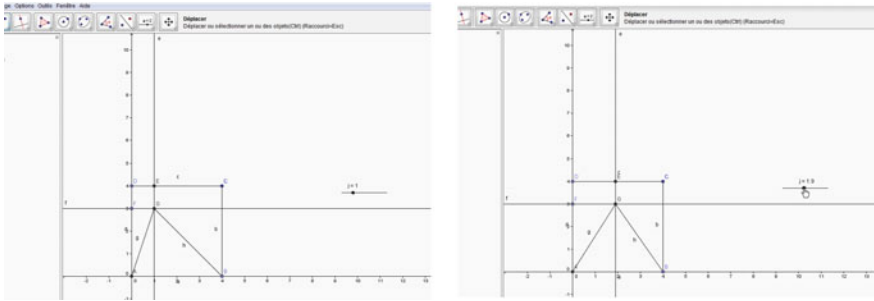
ge Options Outils Fenêtre Aide

Déplacer
Déplacer ou sélectionner un ou des objets(Ctrl) (Raccourci=Esc)

10
9
8
7
6
5
4
3
2
1
-2 -1 0 1 2 3 4 5 6 7 8 9 10 11 12 13

D E C
c
j = 1
f
F G
g h b
A B

Déplacer
Déplacer ou sélectionner un ou des objets(Ctrl) (Raccourci=Esc)

10
9
8
7
6
5
4
3
2
1
-2 -1 0 1 2 3 4 5 6 7 8 9 10 11 12 13

D E C
j = 1.9
f
F G
g h b
A B